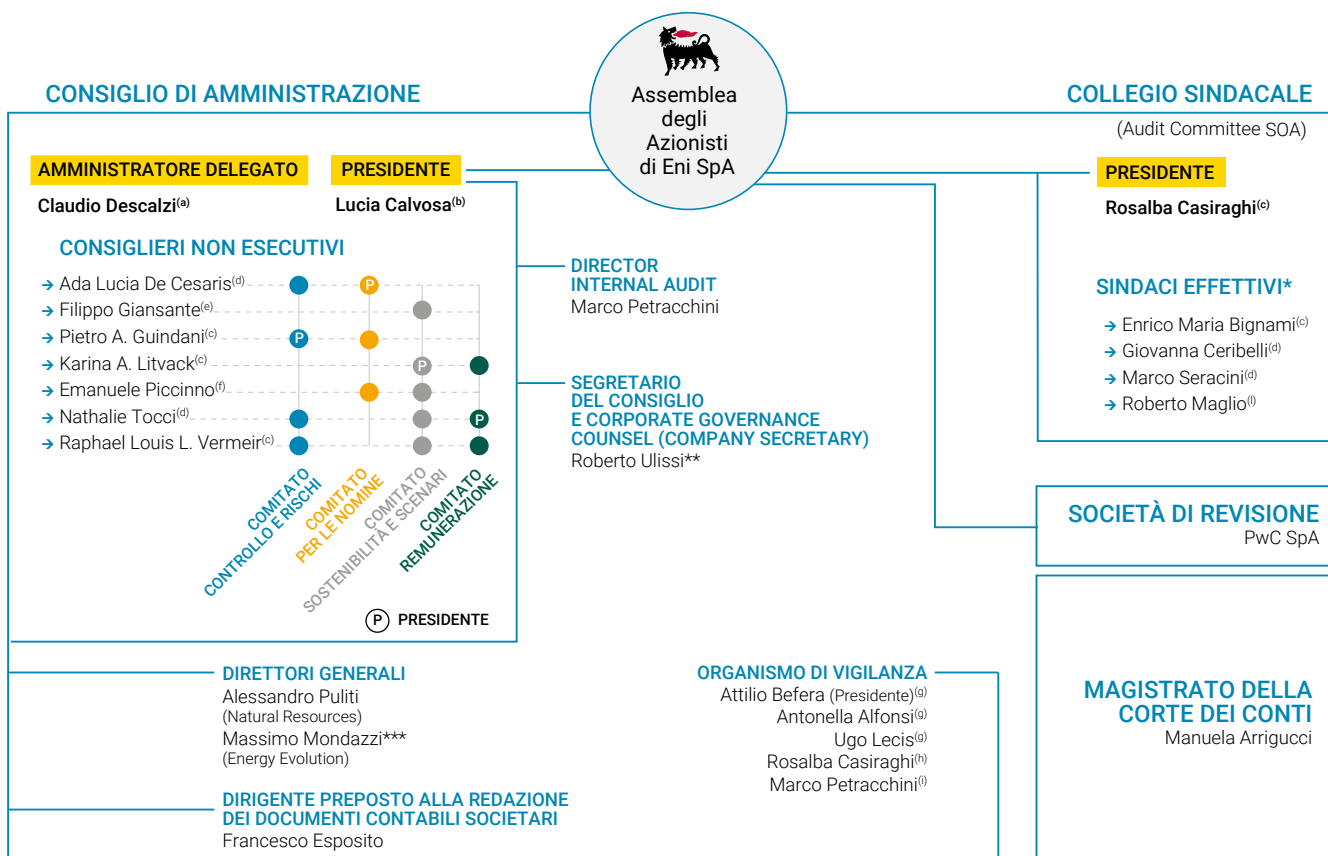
Assemblea degli Azionisti di Eni SpA

CONSIGLIO DI AMMINISTRAZIONE

AMMINISTRATORE DELEGATO
Claudio Descalzi$^{(a)}$

PRESIDENTE
Lucia Calvosa$^{(b)}$

CONSIGLIERI NON ESECUTIVI
→ Ada Lucia De Cesaris$^{(d)}$
→ Filippo Giansante$^{(e)}$
→ Pietro A. Guindani$^{(c)}$
→ Karina A. Litvack$^{(c)}$
→ Emanuele Piccinno$^{(f)}$
→ Nathalie Tocci$^{(d)}$
→ Raphael Louis L. Vermeir$^{(c)}$

P P P P

COMITATO CONTROLLO E RISCHI
COMITATO PER LE NOMINE
COMITATO SOSTENIBILITÀ E SCENARI
COMITATO REMUNERAZIONE

P PRESIDENTE

DIRECTOR INTERNAL AUDIT
Marco Petracchini

SEGRETARIO DEL CONSIGLIO E CORPORATE GOVERNANCE COUNSEL (COMPANY SECRETARY)
Roberto Ulissi**

COLLEGIO SINDACALE
(Audit Committee SOA)

PRESIDENTE
Rosalba Casiraghi$^{(c)}$

SINDACI EFFETTIVI*
→ Enrico Maria Bignami$^{(c)}$
→ Giovanna Ceribelli$^{(d)}$
→ Marco Seracini$^{(d)}$
→ Roberto Maglio$^{(l)}$

SOCIETÀ DI REVISIONE
PwC SpA

DIRETTORI GENERALI
Alessandro Puliti
(Natural Resources)
Massimo Mondazzi***
(Energy Evolution)

DIRIGENTE PREPOSTO ALLA REDAZIONE DEI DOCUMENTI CONTABILI SOCIETARI
Francesco Esposito

ORGANISMO DI VIGILANZA
Attilio Befera (Presidente)$^{(g)}$
Antonella Alfonsi$^{(g)}$
Ugo Lecis$^{(g)}$
Rosalba Casiraghi$^{(h)}$
Marco Petracchini$^{(i)}$

MAGISTRATO DELLA CORTE DEI CONTI
Manuela Arrigucci